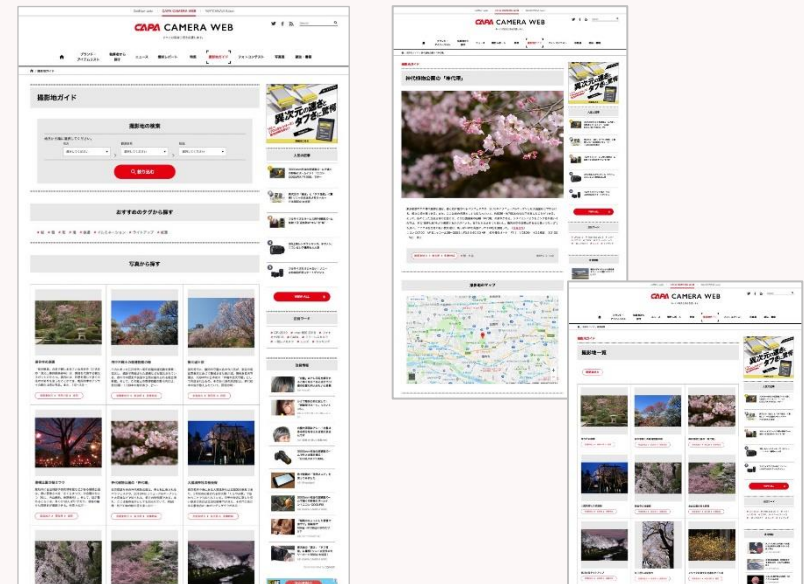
CAPA CAMERA WEB

撮影地ガイド

撮影地の検索

絞り込み

おすすめのタグから探す

写真から探す

異次元の速さ タフさを実現

人気の記事

CAPA CAMERA WEB

神代植物公園の「神代桜」

撮影地のマップ

CAPA CAMERA WEB

撮影地一覧

異次元の速さ タフさを実現